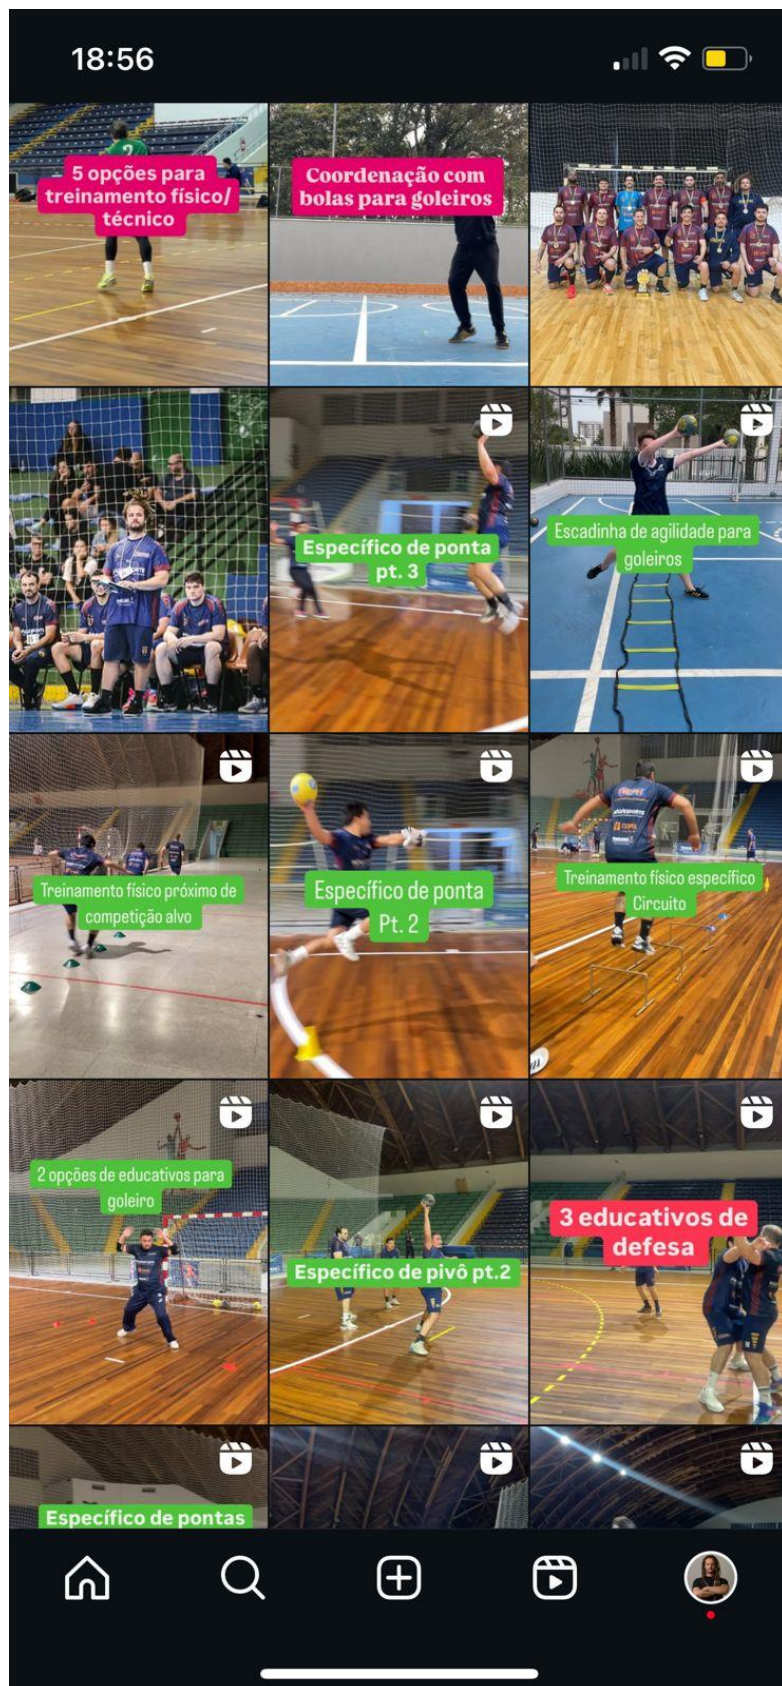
18:56

5 opções para treinamento físico/ técnico

Coordenação com bolas para goleiros

Específico de ponta pt. 3

Escadinha de agilidade para goleiros

Treinamento físico próximo de competição alvo

Específico de ponta Pt. 2

Treinamento físico específico Circuito

2 opções de educativos para goleiro

Específico de pivô pt.2

3 educativos de defesa

Específico de pontas